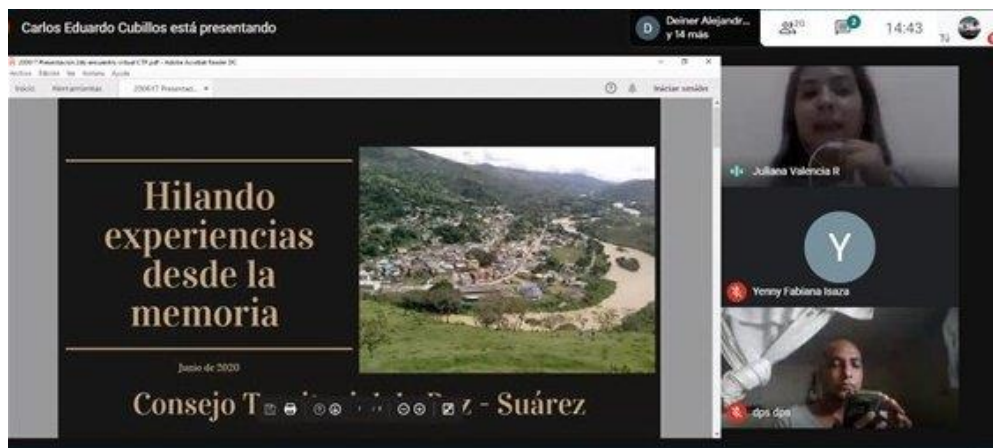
Carlos Eduardo Cubillos está presentando

D Deiner Alejandr... y 14 más

20

2

14:43

Tú

200617 Presentación 2do encuentro virtual CTP.pdf - Adobe Acrobat Reader DC

Archivo Edición Ver Ventana Ayuda

Inicio Herramientas 200617 Presentaci... ×

Iniciar sesión

Hilando experiencias desde la memoria

Junio de 2020

Consejo T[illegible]z - Suárez

Juliana Valencia R

Y

Yenny Fabiana Isaza

dps dps